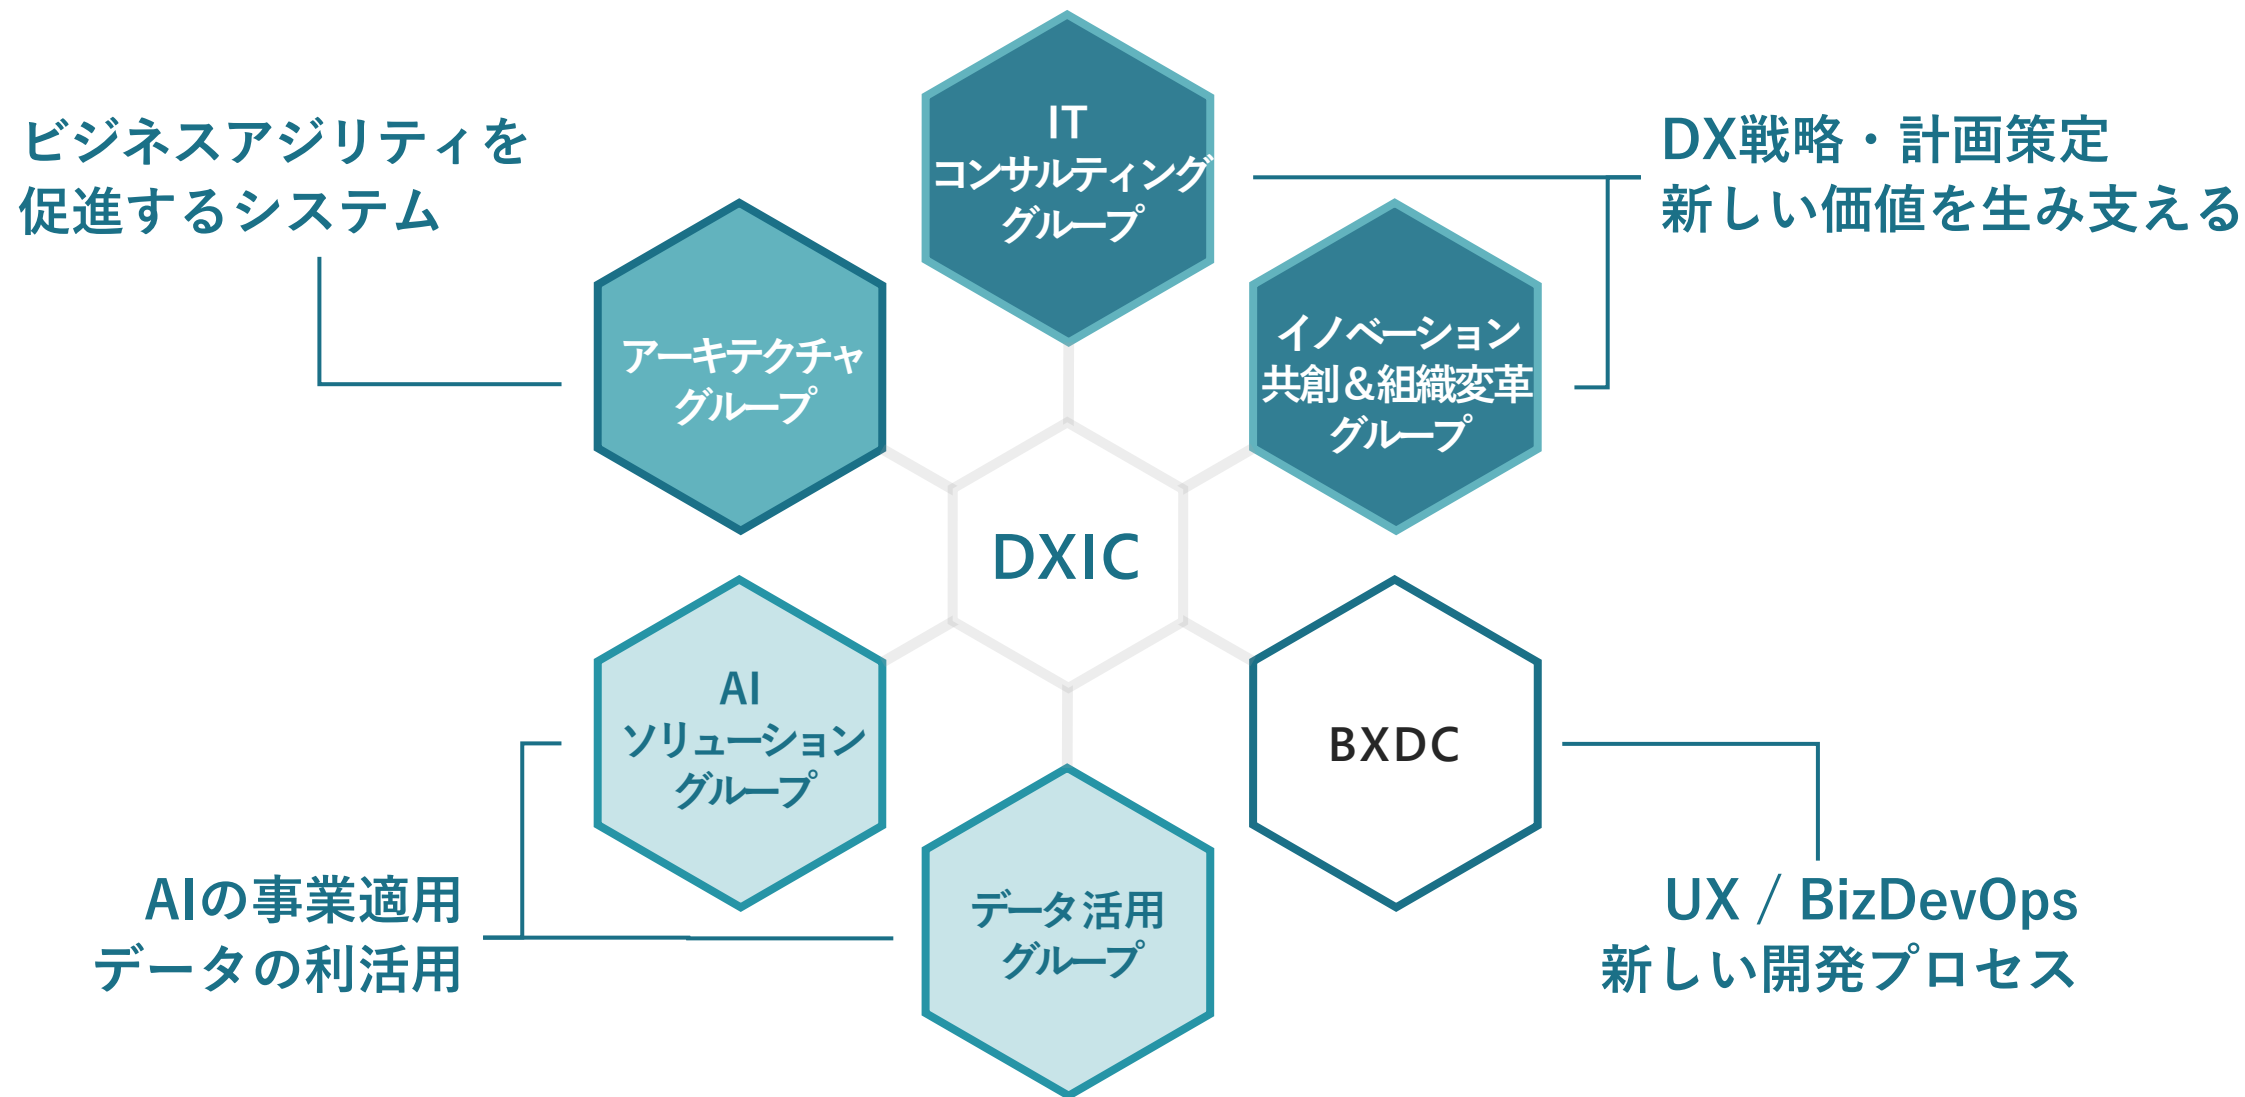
ビジネスアジリティを
促進するシステム

IT
コンサルティング
グループ

DX戦略・計画策定
新しい価値を生み支える

アーキテクチャ
グループ

イノベーション
共創＆組織変革
グループ

DXIC

AI
ソリューション
グループ

BXDC

データ活用
グループ

AIの事業適用
データの利活用

UX / BizDevOps
新しい開発プロセス